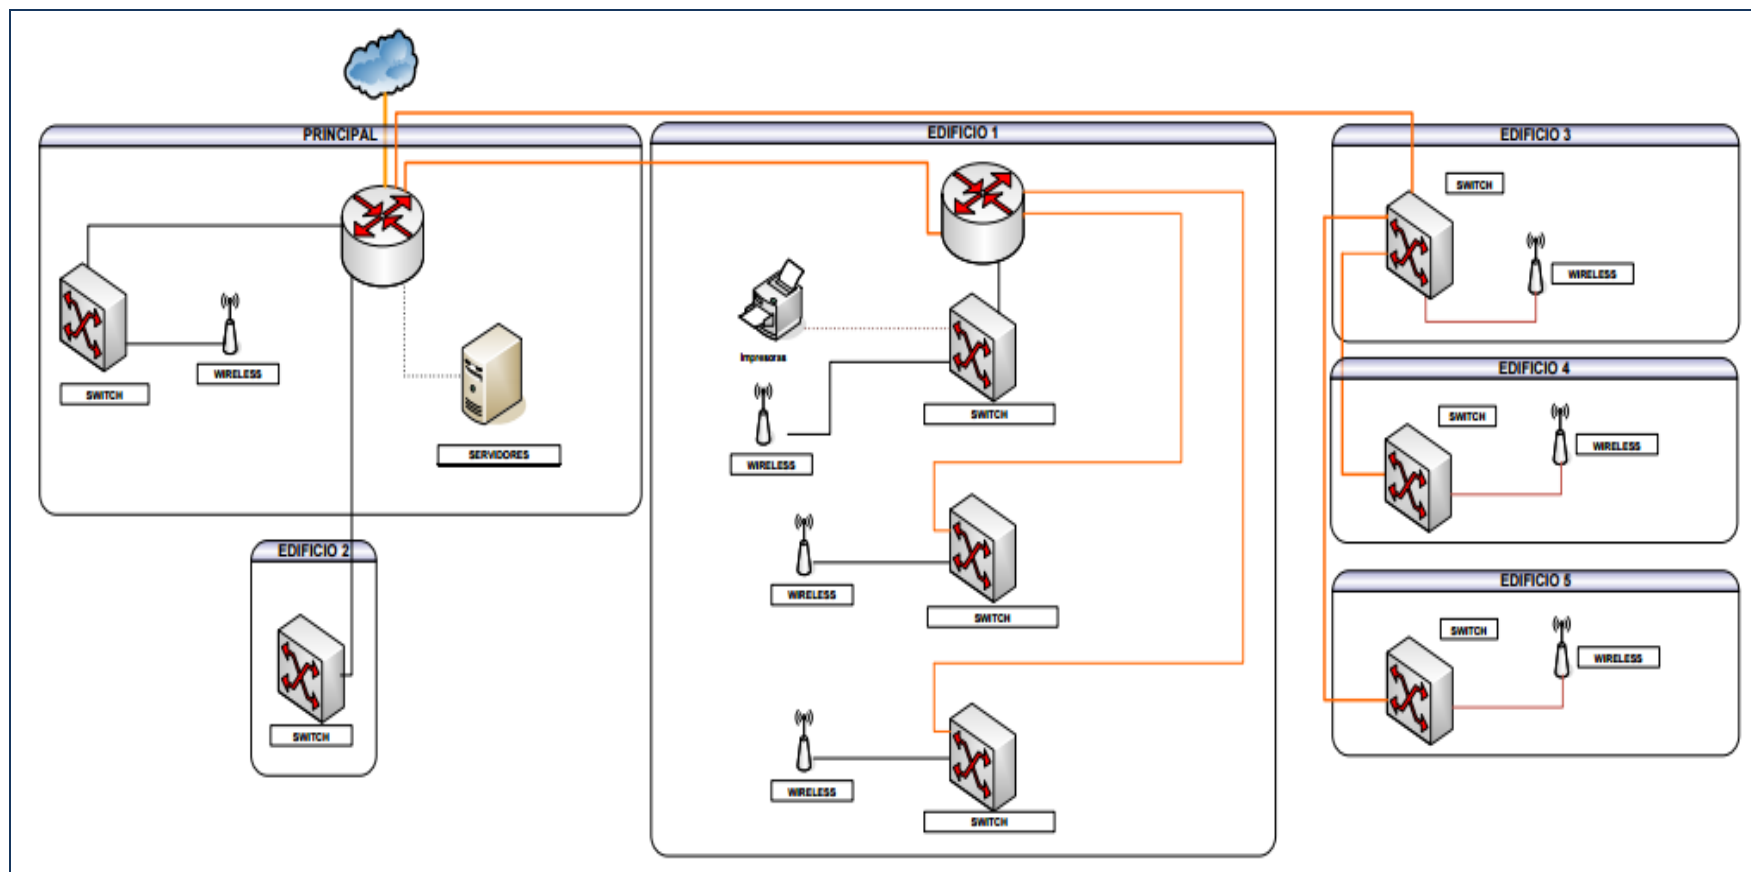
PRINCIPAL

SWITCH

WIRELESS

SERVIDORES

EDIFICIO 2

SWITCH

EDIFICIO 1

Impresoras

WIRELESS

SWITCH

WIRELESS

SWITCH

WIRELESS

SWITCH

EDIFICIO 3

SWITCH

WIRELESS

EDIFICIO 4

SWITCH

WIRELESS

EDIFICIO 5

SWITCH

WIRELESS